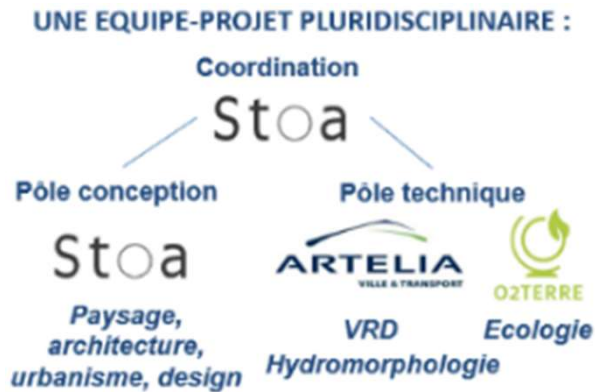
UNE EQUIPE-PROJET PLURIDISCIPLINAIRE :

Coordination

Stoa

Pôle conception

Stoa

Paysage, architecture, urbanisme, design

Pôle technique

ARTELIA
VILLE & TRANSPORT

VRD
Hydromorphologie

O2TERRE

Ecologie